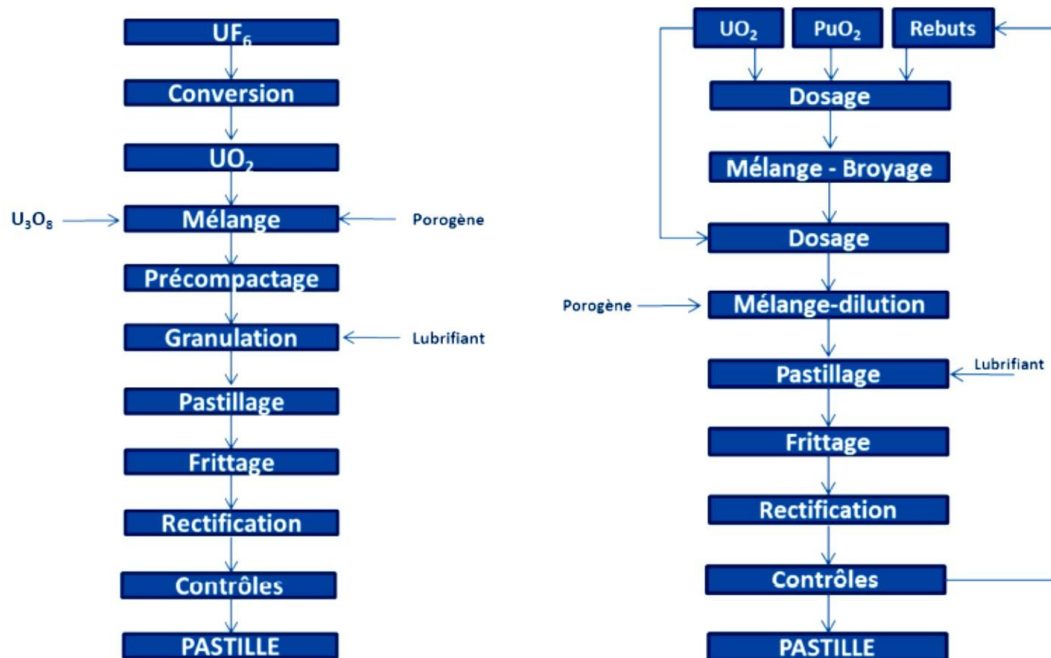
$UF_6$

Conversion

$UO_2$

$U_3O_8$

Mélange

Porogène

Précompactage

Granulation

Lubrifiant

Pastillage

Frittage

Rectification

Contrôles

PASTILLE

$UO_2$

$PuO_2$

Rebuts

Dosage

Mélange - Broyage

Dosage

Porogène

Mélange-dilution

Pastillage

Lubrifiant

Frittage

Rectification

Contrôles

PASTILLE